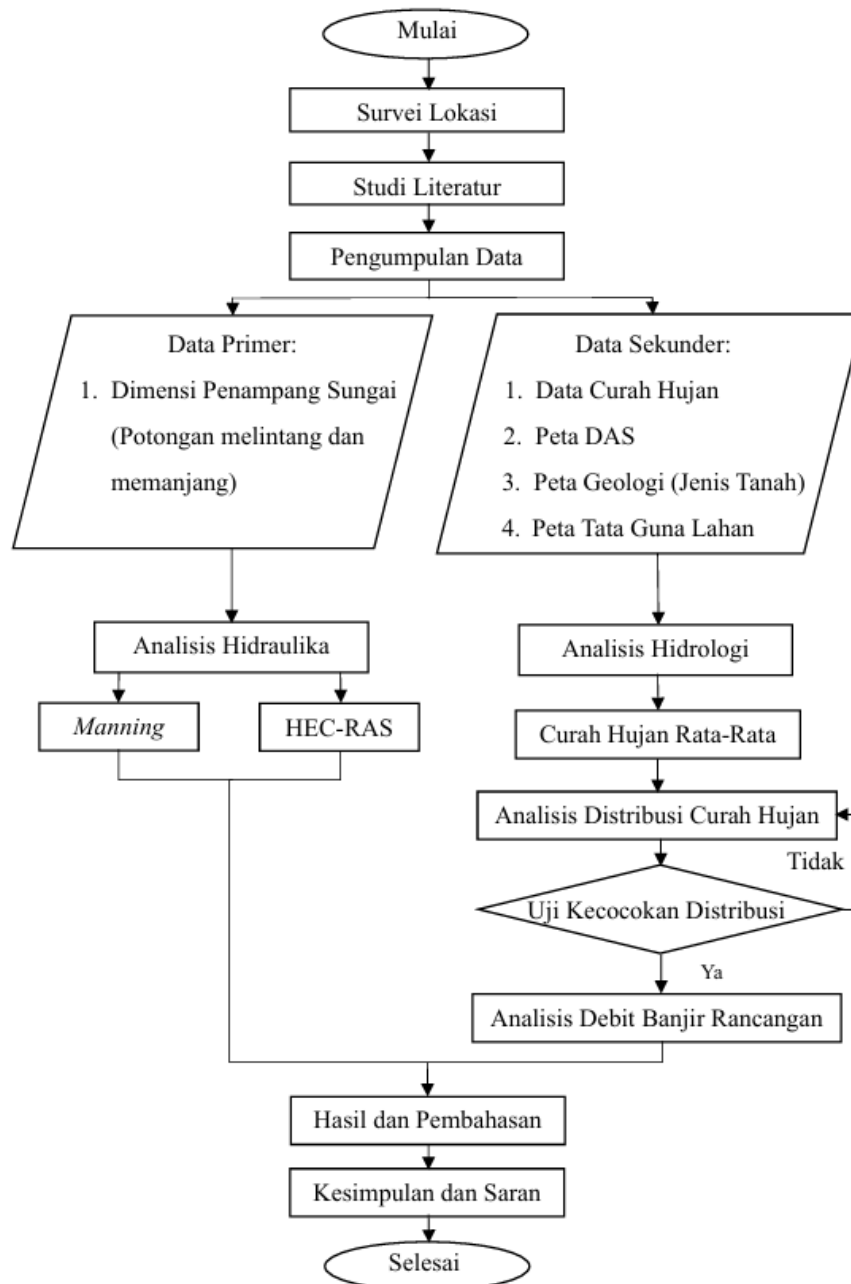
Mulai

Survei Lokasi

Studi Literatur

Pengumpulan Data

Data Primer:
1. Dimensi Penampang Sungai (Potongan melintang dan memanjang)

Data Sekunder:
1. Data Curah Hujan
2. Peta DAS
3. Peta Geologi (Jenis Tanah)
4. Peta Tata Guna Lahan

Analisis Hidraulika

*Manning*

HEC-RAS

Analisis Hidrologi

Curah Hujan Rata-Rata

Analisis Distribusi Curah Hujan

Tidak

Uji Kecocokan Distribusi

Ya

Analisis Debit Banjir Rancangan

Hasil dan Pembahasan

Kesimpulan dan Saran

Selesai